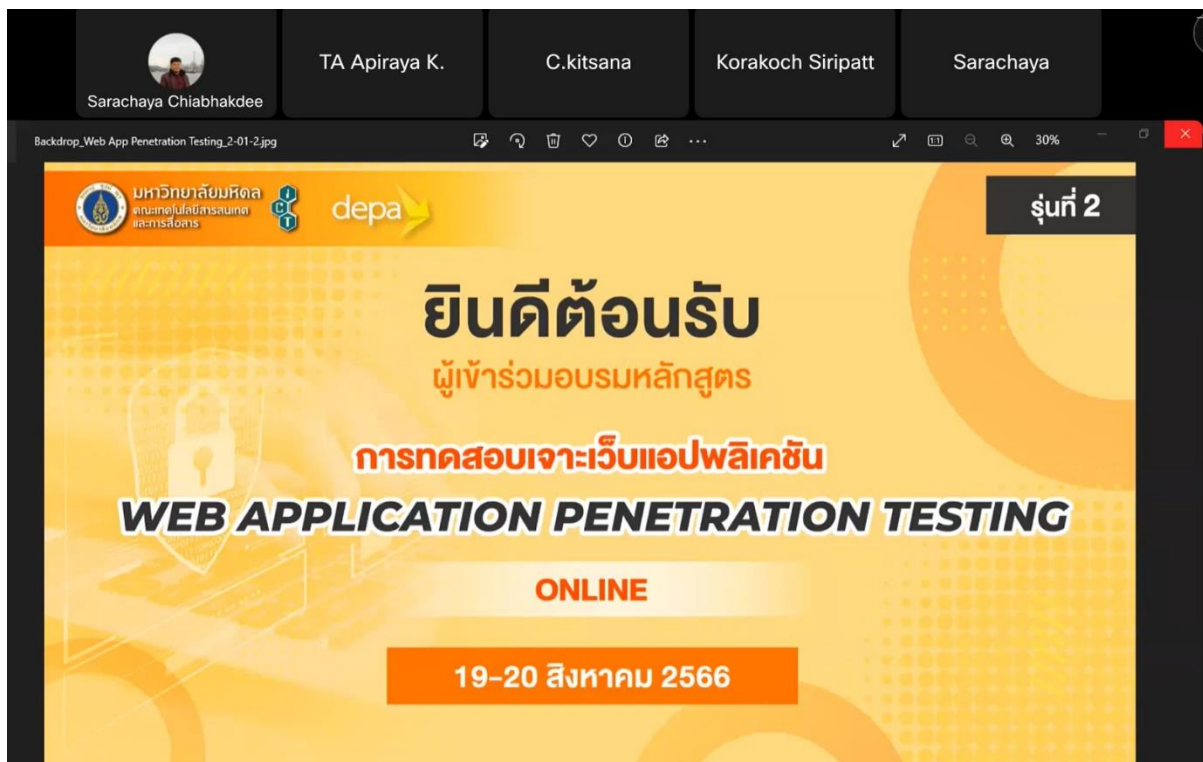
Sarachaya Chiabhakdee

TA Apiraya K.

C.kitsana

Korakoch Siripatt

Sarachaya

Backdrop_Web App Penetration Testing_2-01-2.jpg

30%

มหาวิทยาลัยมหิดล
คณะเทคโนโลยีสารสนเทศและการสื่อสาร

ICT

depa

รุ่นที่ 2

ยินดีต้อนรับ

ผู้เข้าร่วมอบรมหลักสูตร

การทดสอบเจาะเว็บแอปพลิเคชัน

WEB APPLICATION PENETRATION TESTING

ONLINE

19-20 สิงหาคม 2566